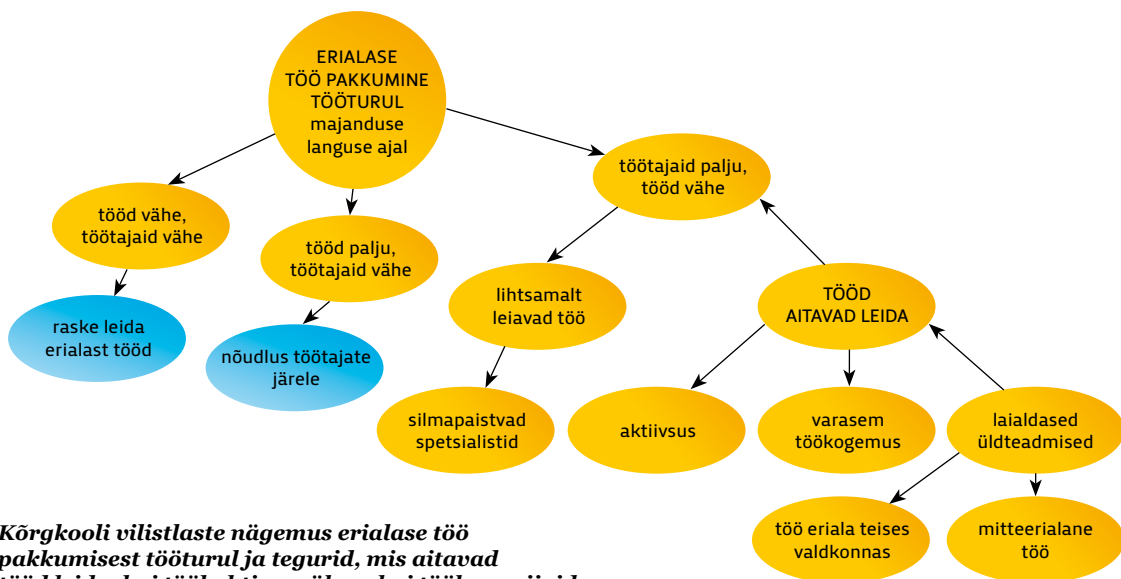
ERIALASE TÖÖ PAKKUMINE TÖÖTURUL majanduse languse ajal

tööd vähe, töötajaid vähe

tööd palju, töötajaid vähe

töötajaid palju, tööd vähe

raske leida erialast tööd

nõudlus töötajate järele

lihtsamalt leiavad töö

TÖÖD AITAVAD LEIDA

silmapaistvad spetsialistid

aktiivsus

varasem töökogemus

laialdased üldteadmised

töö eriala teises valdkonnas

mitteerialane töö

Kõrgkooli vilistlaste nägemus erialase töö pakkumisest tööturul ja tegurid, mis aitavad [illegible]